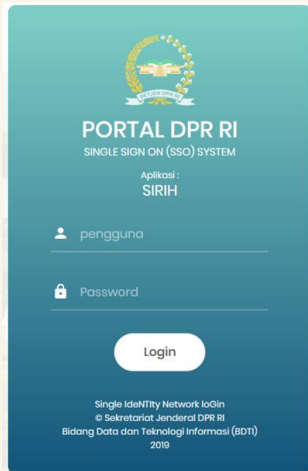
SETJEN DPR RI

PORTAL DPR RI

SINGLE SIGN ON (SSO) SYSTEM

Aplikasi :

SIRIH

pengguna

Password

Login

Single IdeNTIty Network loGin
© Sekretariat Jenderal DPR RI
Bidang Data dan Teknologi Informasi (BDTI)
2019